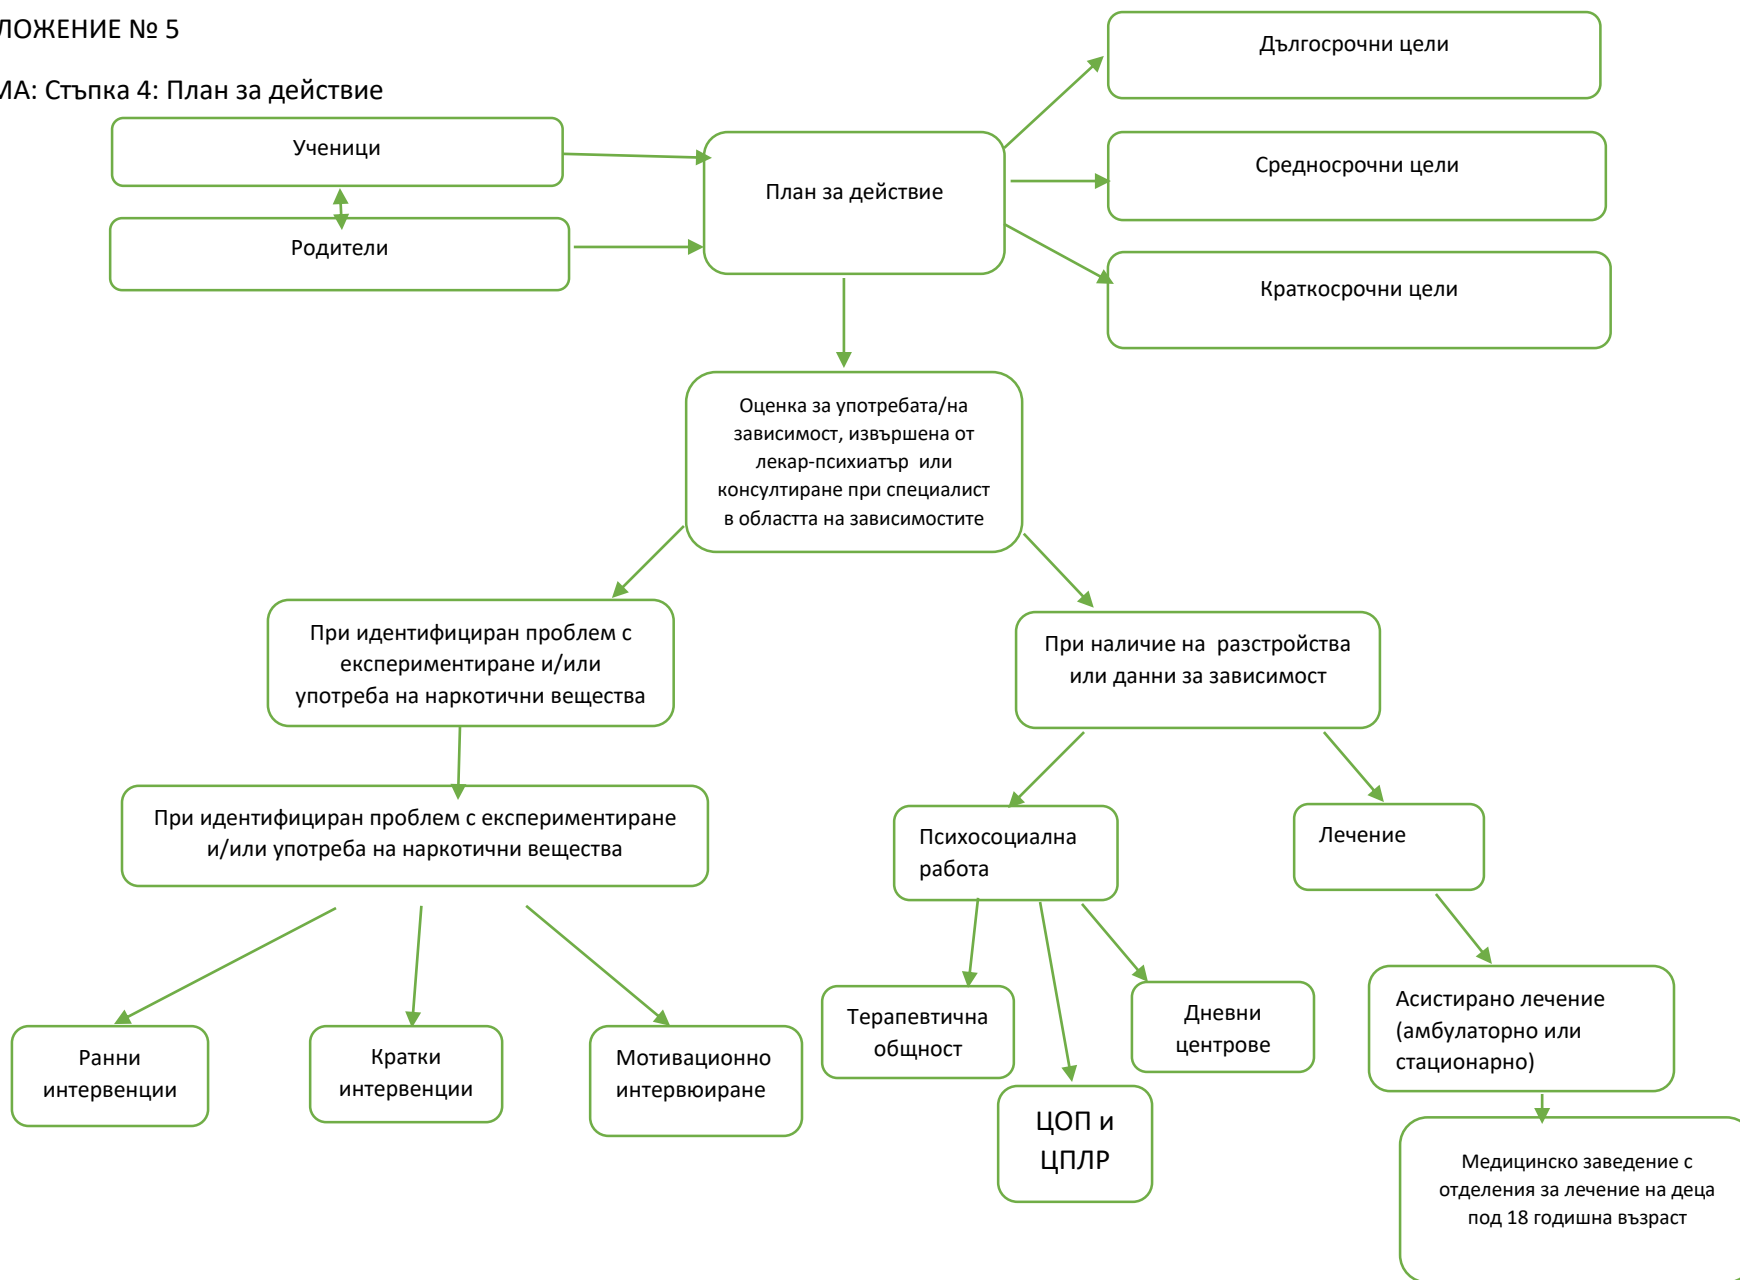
ЛОЖЕНИЕ № 5

МА: Стъпка 4: План за действие

Ученици

Родители

План за действие

Дългосрочни цели

Средносрочни цели

Краткосрочни цели

Оценка за употребата/на зависимост, извършена от лекар-психиатър или консултиране при специалист в областта на зависимостите

При идентифициран проблем с експериментиране и/или употреба на наркотични вещества

При наличие на разстройства или данни за зависимост

При идентифициран проблем с експериментиране и/или употреба на наркотични вещества

Психосоциална работа

Лечение

Ранни интервенции

Кратки интервенции

Мотивационно интервюиране

Терапевтична общност

ЦОП и ЦПЛР

Дневни центрове

Асистирано лечение (амбулаторно или стационарно)

Медицинско заведение с отделения за лечение на деца под 18 годишна възраст